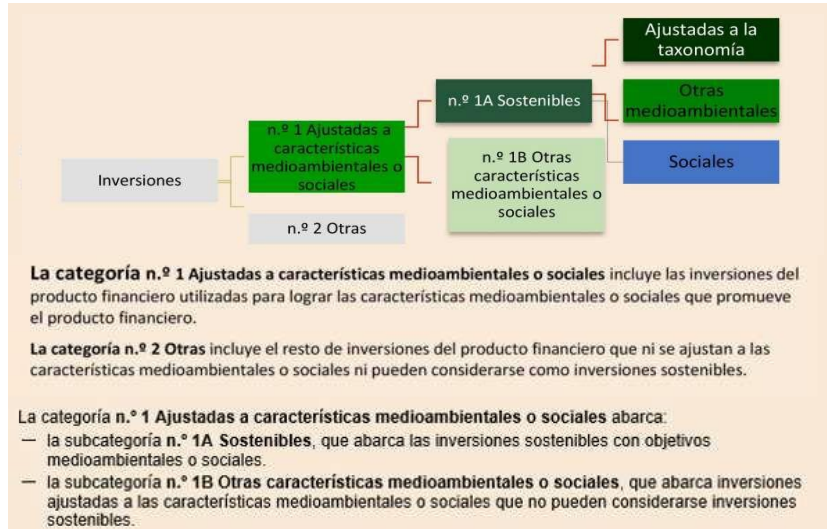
Ajustadas a la taxonomía

n.º 1A Sostenibles

Otras medioambientales

n.º 1 Ajustadas a características medioambientales o sociales

Inversiones

n.º 1B Otras características medioambientales o sociales

Sociales

n.º 2 Otras

**La categoría n.º 1 Ajustadas a características medioambientales o sociales** incluye las inversiones del producto financiero utilizadas para lograr las características medioambientales o sociales que promueve el producto financiero.

**La categoría n.º 2 Otras** incluye el resto de inversiones del producto financiero que ni se ajustan a las características medioambientales o sociales ni pueden considerarse como inversiones sostenibles.

La categoría **n.º 1 Ajustadas a características medioambientales o sociales** abarca:
— la subcategoría **n.º 1A Sostenibles**, que abarca las inversiones sostenibles con objetivos medioambientales o sociales.
— la subcategoría **n.º 1B Otras características medioambientales o sociales**, que abarca inversiones ajustadas a las características medioambientales o sociales que no pueden considerarse inversiones sostenibles.